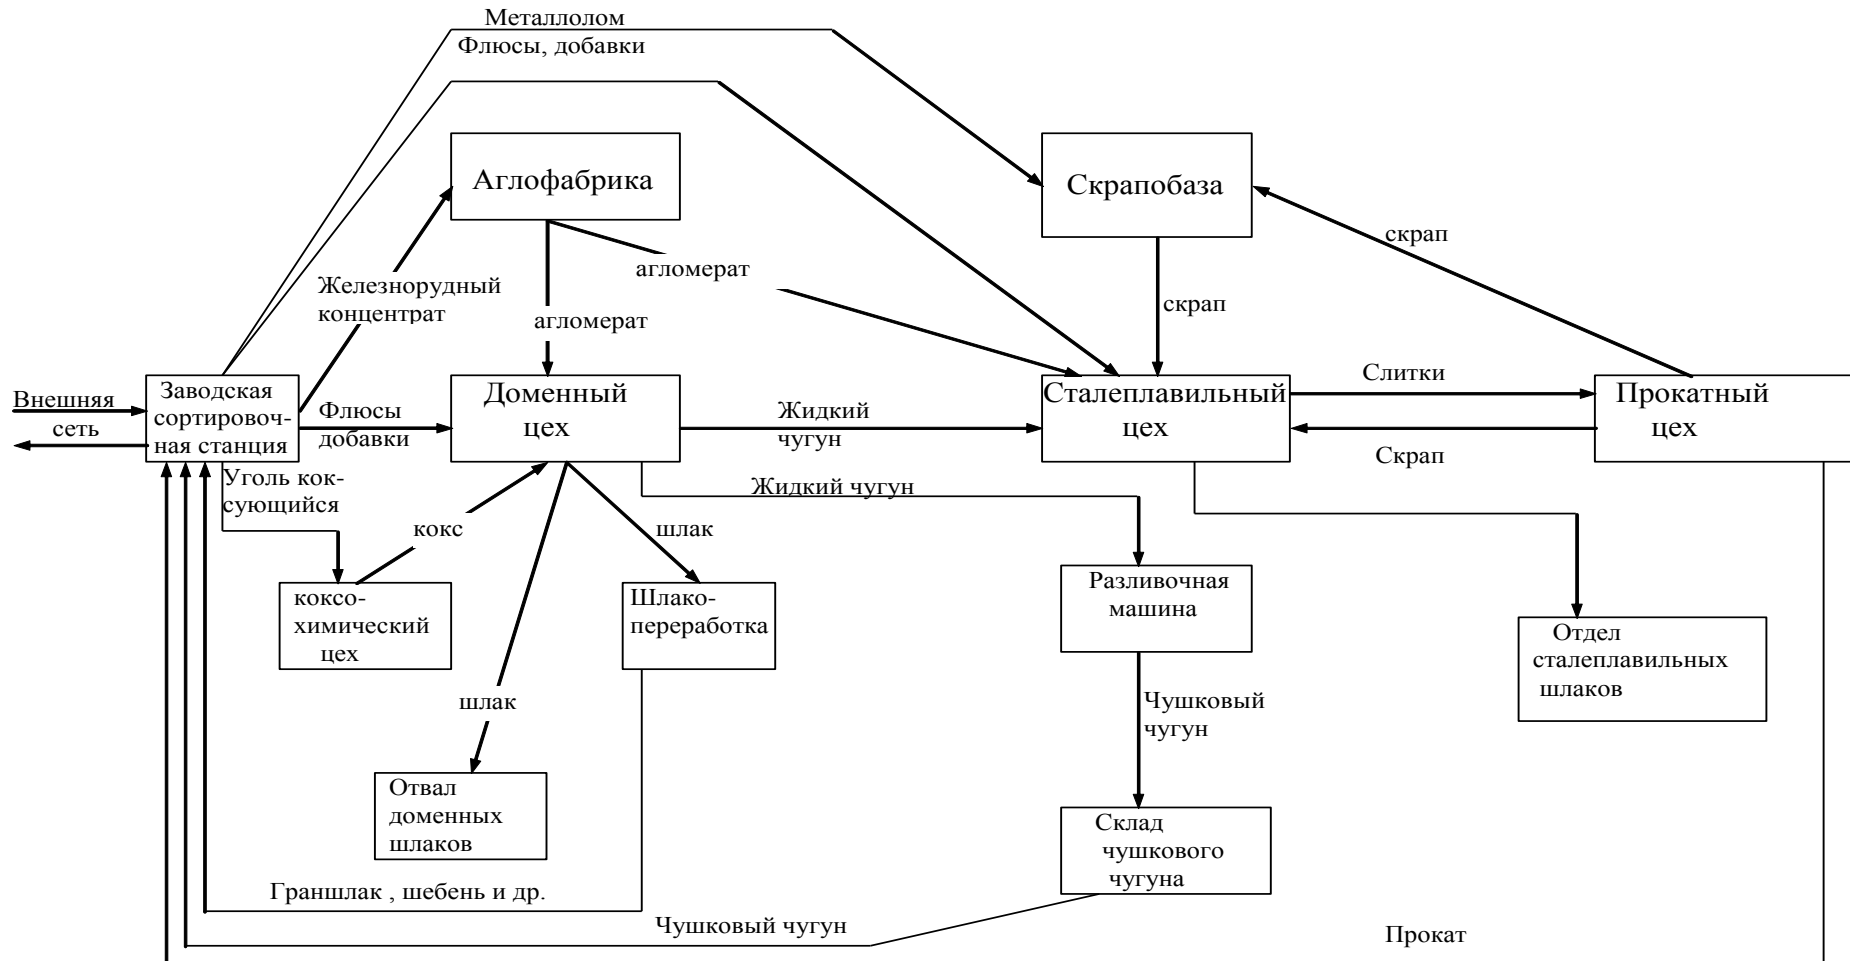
Металлолом
Флюсы, добавки

Аглофабрика

Скрапобаза

скрап

агломерат

Железорудный концентрат

агломерат

скрап

Внешняя сеть

Заводская сортировочная станция

Флюсы добавки

Доменный цех

Жидкий чугун

Сталеплавильный цех

Слитки

Скрап

Прокатный цех

Уголь коксующийся

Жидкий чугун

кокс

шлак

коксохимический цех

Шлакопереработка

Разливочная машина

Отдел сталеплавильных шлаков

шлак

Чушковый чугун

Отвал доменных шлаков

Склад чушкового чугуна

Граншлак , шебень и др.

Чушковый чугун

Прокат